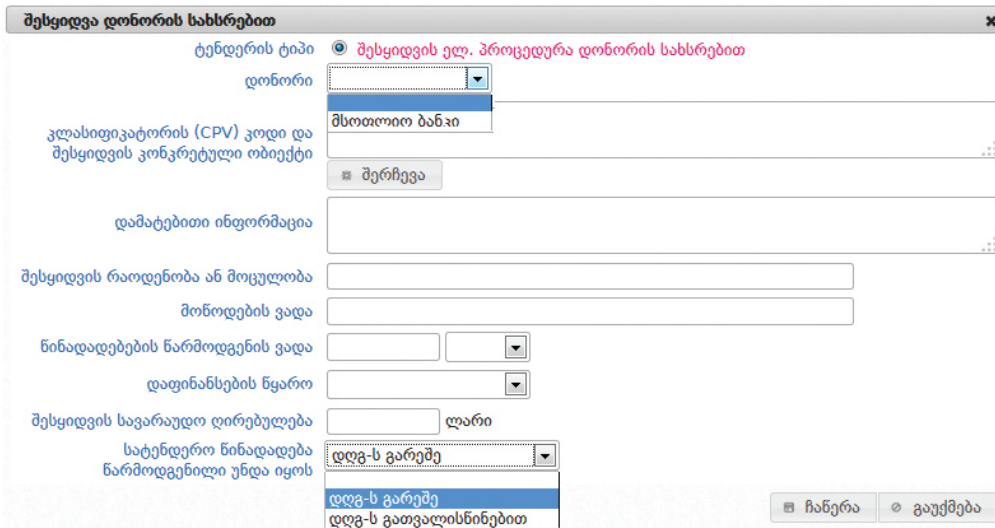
შესყიდვა დონორის სახსრებით ×

ტენდერის ტიპი შესყიდვის ელ. პროცედურა დონორის სახსრებით

დონორი

მსოფლიო ბანკი

კლასიფიკატორის (CPV) კოდი და შესყიდვის კონკრეტული ობიექტი

შერჩევა

დამატებითი ინფორმაცია

შესყიდვის რაოდენობა ან მოცულობა

მოწოდების ვადა

წინადადებების წარმოდგენის ვადა

დაფინანსების წყარო

შესყიდვის სავარაუდო ღირებულება ლარი

სატენდერო წინადადება წარმოდგენილი უნდა იყოს დღგ-ს გარეშე

დღგ-ს გარეშე
დღგ-ს გათვალისწინებით

ჩაწერა გაუქმება